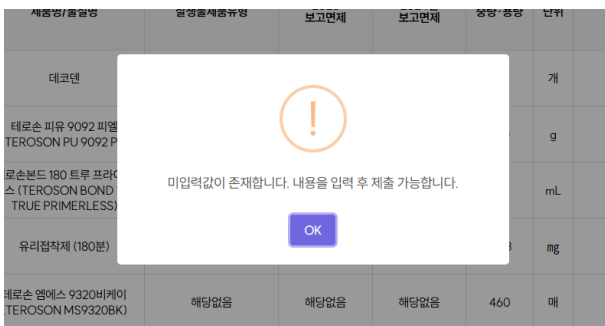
제품명/물질명 | 살생물제품유형 | 보고면제 | 보고면제 | 중량·용량 | 단위

데코덴 | 개

테로손 피유 9092 피엘 (TEROSON PU 9092 P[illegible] | g

테로손본드 180 트루 프라이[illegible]스 (TEROSON BOND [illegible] TRUE PRIMERLESS) | mL

유리접착제 (180분) | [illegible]3 | mg

테로손 엠에스 9320비케이 (TEROSON MS9320BK) | 해당없음 | 해당없음 | 해당없음 | 460 | 매

!

미입력값이 존재합니다. 내용을 입력 후 제출 가능합니다.

OK